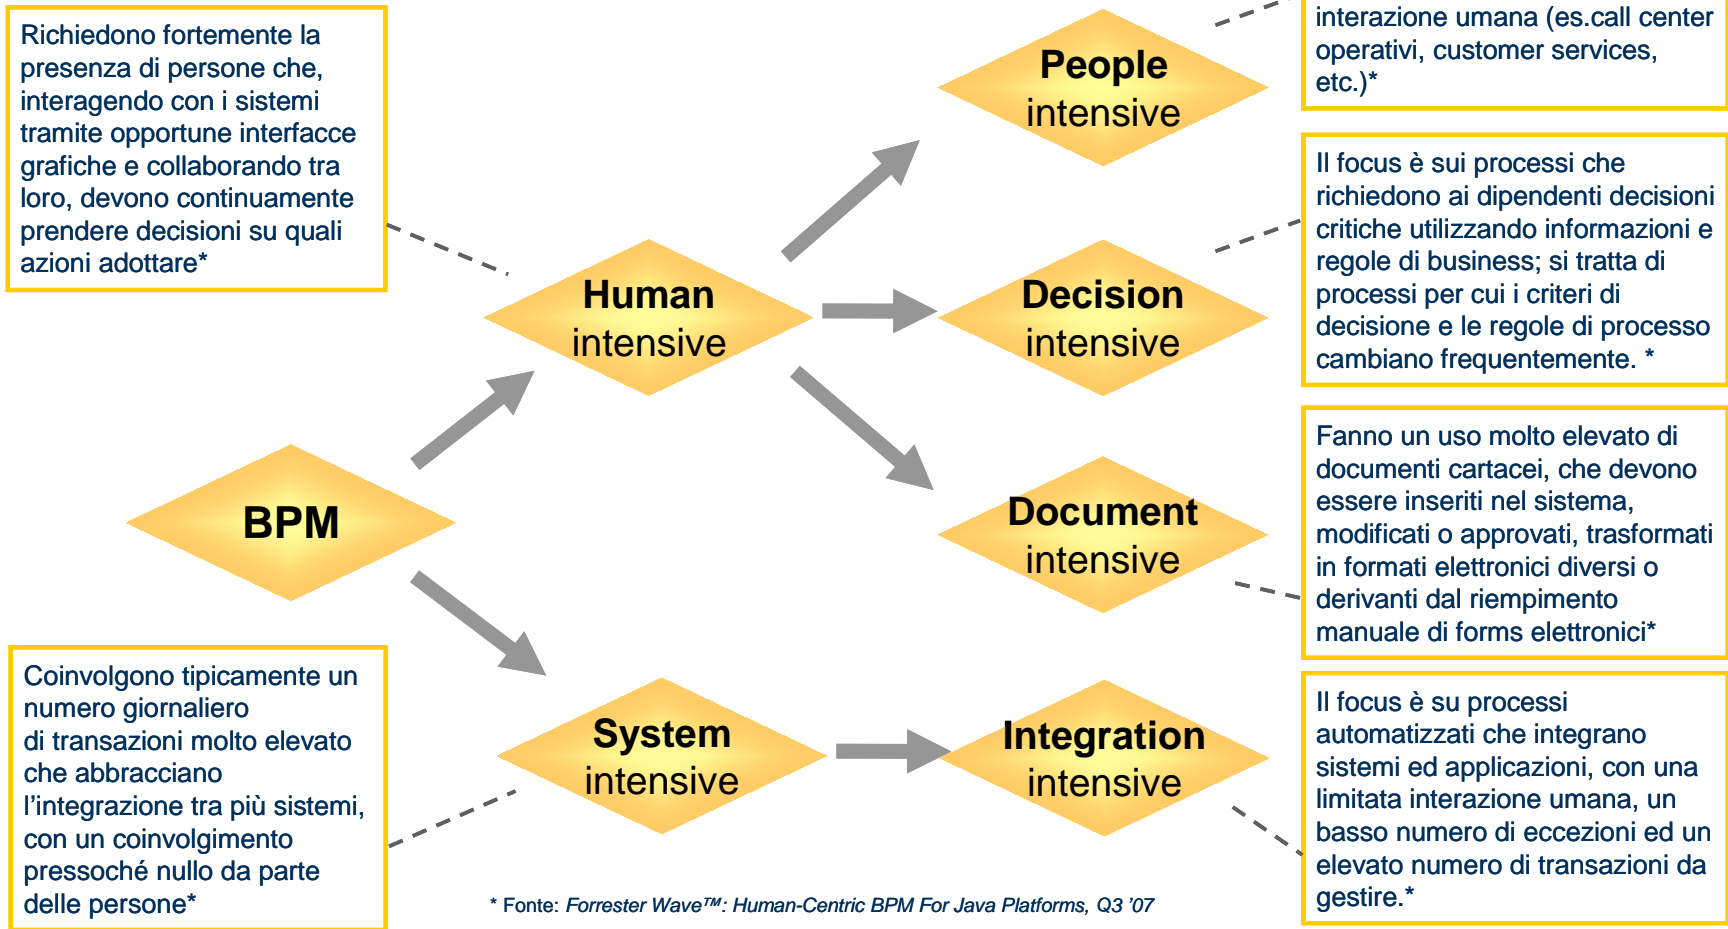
Richiedono fortemente la presenza di persone che, interagendo con i sistemi tramite opportune interfacce grafiche e collaborando tra loro, devono continuamente prendere decisioni su quali azioni adottare*

interazione umana (es.call center operativi, customer services, etc.)*

People intensive

Human intensive

Decision intensive

Il focus è sui processi che richiedono ai dipendenti decisioni critiche utilizzando informazioni e regole di business; si tratta di processi per cui i criteri di decisione e le regole di processo cambiano frequentemente. *

BPM

Document intensive

Fanno un uso molto elevato di documenti cartacei, che devono essere inseriti nel sistema, modificati o approvati, trasformati in formati elettronici diversi o derivanti dal riempimento manuale di forms elettronici*

Coinvolgono tipicamente un numero giornaliero di transazioni molto elevato che abbracciano l’integrazione tra più sistemi, con un coinvolgimento pressoché nullo da parte delle persone*

System intensive

Integration intensive

Il focus è su processi automatizzati che integrano sistemi ed applicazioni, con una limitata interazione umana, un basso numero di eccezioni ed un elevato numero di transazioni da gestire.*

* Fonte: Forrester Wave™: Human-Centric BPM For Java Platforms, Q3 ’07